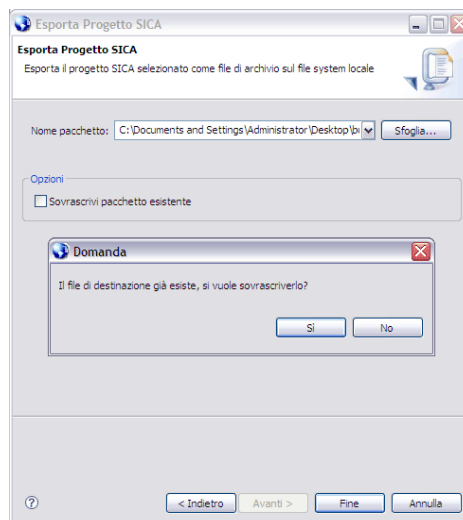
Esporta Progetto SICA

Esporta Progetto SICA

Esporta il progetto SICA selezionato come file di archivio sul file system locale

Nome pacchetto: C:\Documents and Settings\Administrator\Desktop\b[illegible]

Sfoglia...

Opzioni

Sovrascrivi pacchetto esistente

Domanda

Il file di destinazione già esiste, si vuole sovrascriverlo?

Sì

No

?

< Indietro

Avanti >

Fine

Annulla